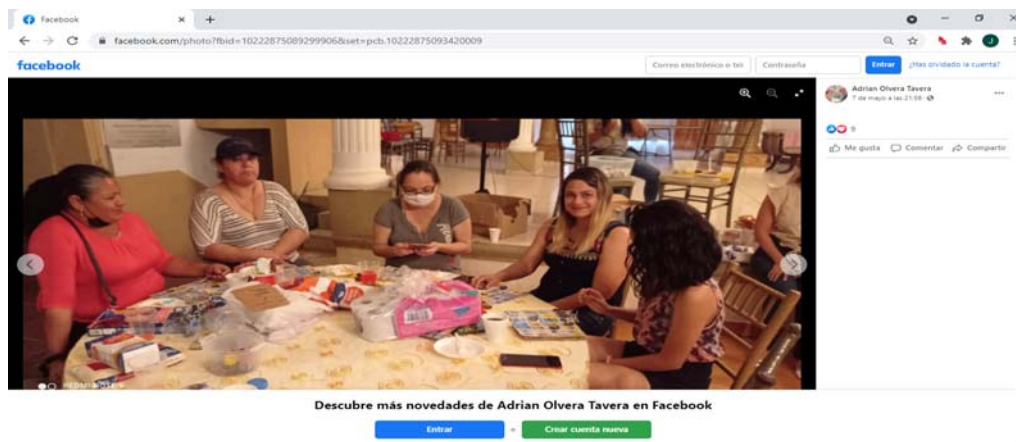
Facebook
facebook.com/photo?fbid=10222875089299906&set=pcb.10222875093420009
facebook
Correo electrónico o tel
Contraseña
Entrar
¿Has olvidado la cuenta?
Adrian Olvera Tavera
7 de mayo a las 21:59
9
Me gusta
Comentar
Compartir
Descubre más novedades de Adrian Olvera Tavera en Facebook
Entrar
o
Crear cuenta nueva